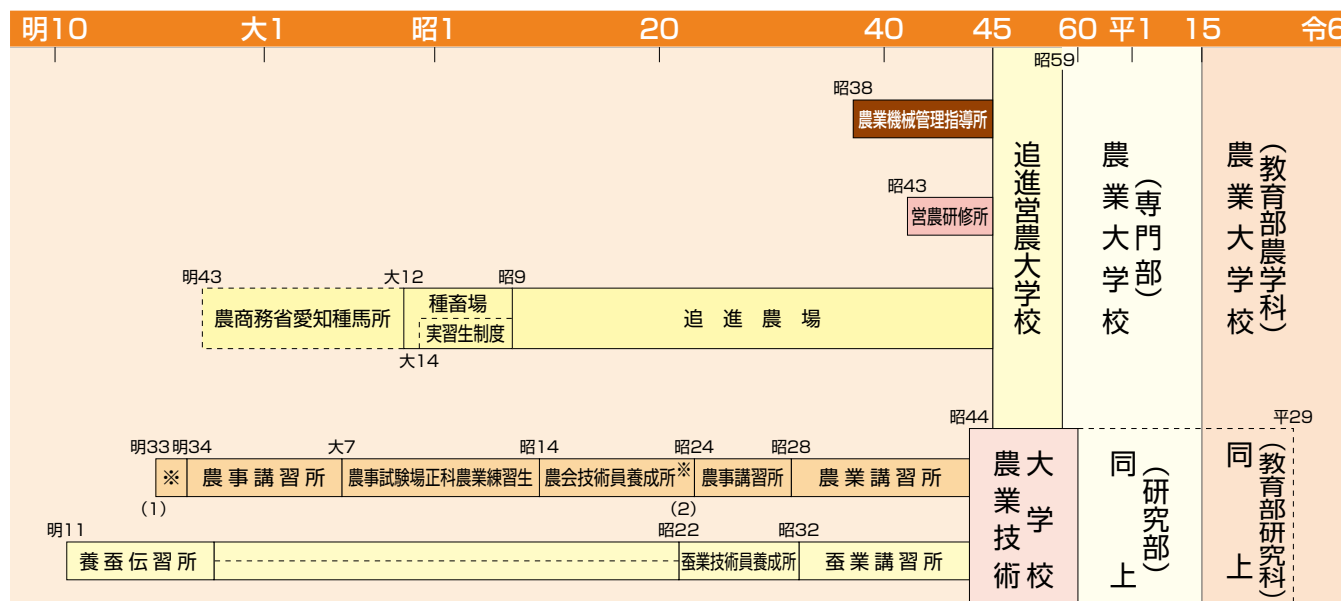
明10 大1 昭1 20 40 45 60 平1 15 令6

昭38
農業機械管理指導所

昭43
営農研修所

昭59

追進営農大学校

農業大学校（専門部）

農業大学校（教育部農学科）

明43 大12 昭9
農商務省愛知種馬所 | 種畜場 | 実習生制度 | 追進農場
大14

昭44 平29

明33 明34 大7 昭14 昭24 昭28
※ | 農事講習所 | 農事試験場正科農業練習生 | 農会技術員養成所※ | 農事講習所 | 農業講習所
(1) (2)

明11 昭22 昭32
養蚕伝習所 | 蚕業技術員養成所 | 蚕業講習所

農業技術大学校

同上（研究部）

同上（教育部研究科）